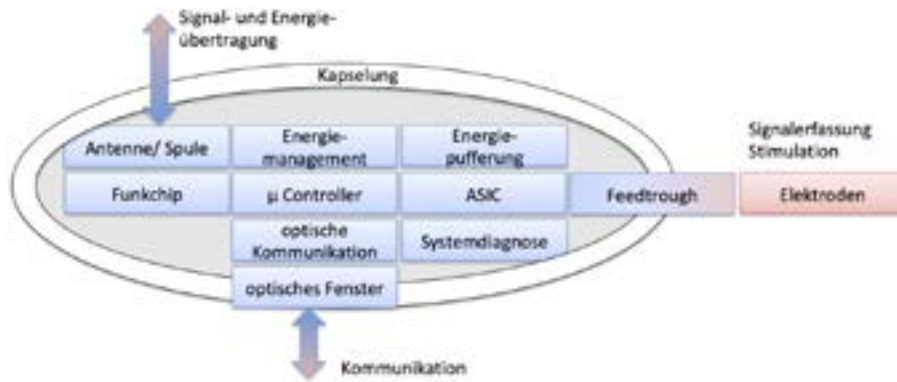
Signal- und Energieübertragung

Kapselung

Antenne/ Spule

Energiemanagement

Energiepufferung

Signalerfassung
Stimulation

Funkchip

µ Controller

ASIC

Feedtrough

Elektroden

optische Kommunikation

Systemdiagnose

optisches Fenster

Kommunikation